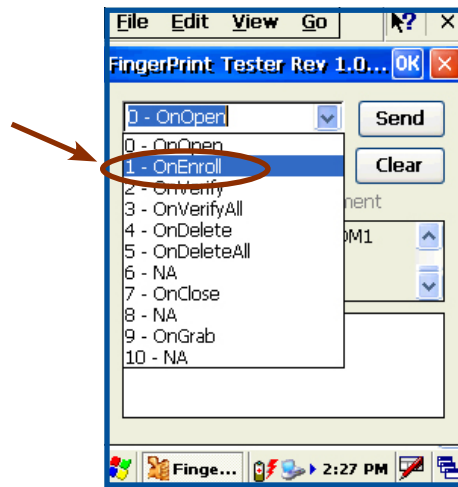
File Edit View Go ✕

FingerPrint Tester Rev 1.0... OK ✕

0 - OnOpen

Send

0 - OnOpen
1 - OnEnroll
2 - OnVerify
3 - OnVerifyAll
4 - OnDelete
5 - OnDeleteAll
6 - NA
7 - OnClose
8 - NA
9 - OnGrab
10 - NA

Clear

ment

OM1

Finge... 2:27 PM